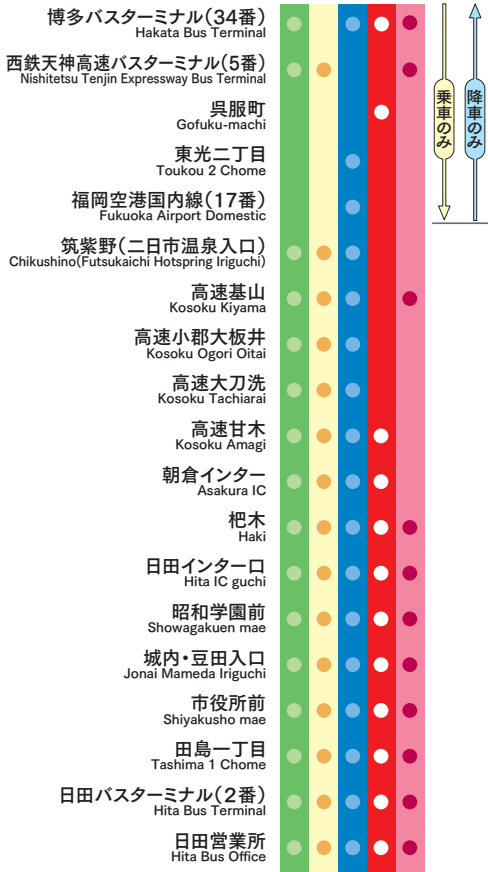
博多バスターミナル(34番)
Hakata Bus Terminal

西鉄天神高速バスターミナル(5番)
Nishitetsu Tenjin Expressway Bus Terminal

呉服町
Gofuku-machi

東光二丁目
Toukou 2 Chome

福岡空港国内線(17番)
Fukuoka Airport Domestic

筑紫野(二日市温泉入口)
Chikushino(Futsukaichi Hotspring Iriguchi)

高速基山
Kosoku Kiyama

高速小郡大板井
Kosoku Ogori Oitai

高速大刀洗
Kosoku Tachiarai

高速甘木
Kosoku Amagi

朝倉インター
Asakura IC

杷木
Haki

日田インターロ
Hita IC guchi

昭和学園前
Showagakuen mae

城内・豆田入口
Jonai Mameda Iriguchi

市役所前
Shiyakusho mae

田島一丁目
Tashima 1 Chome

日田バスターミナル(2番)
Hita Bus Terminal

日田営業所
Hita Bus Office

乗車のみ

降車のみ